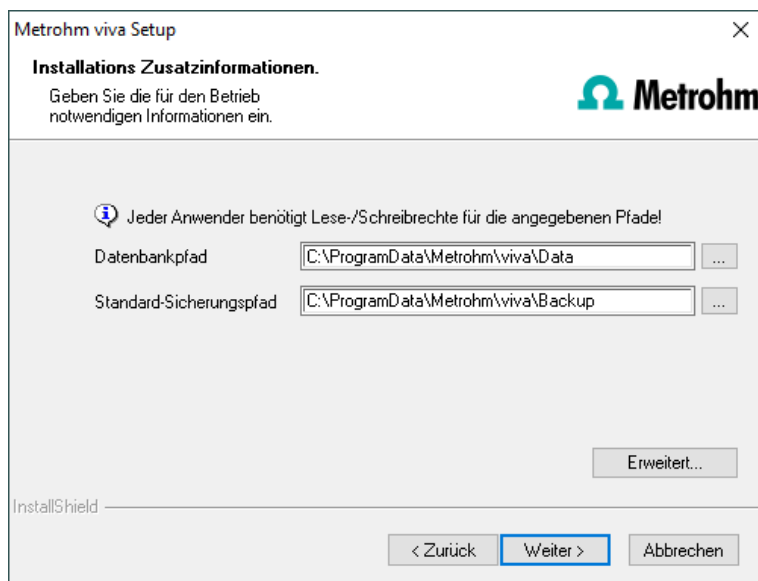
Metrohm viva Setup

×

Installations Zusatzinformationen.

Geben Sie die für den Betrieb notwendigen Informationen ein.

Ω Metrohm

Jeder Anwender benötigt Lese-/Schreibrechte für die angegebenen Pfade!

Datenbankpfad C:\ProgramData\Metrohm\viva\Data ...

Standard-Sicherungspfad C:\ProgramData\Metrohm\viva\Backup ...

Erweitert...

InstallShield

< Zurück Weiter > Abbrechen